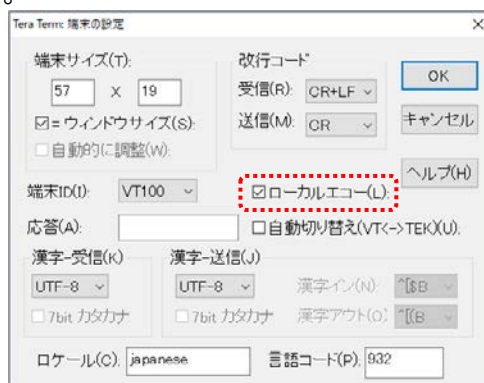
Tera Term: 端末の設定

×

端末サイズ(T):

57 x 19

☑= ウィンドウサイズ(S):

☐ 自動的に調整(W):

改行コード

受信(R): CR+LF

送信(M): CR

OK

キャンセル

ヘルプ(H)

端末ID(I): VT100

☑ ローカルエコー(L):

応答(A):

☐ 自動切り替え(VT<->TEK)(U):

漢字-受信(K)

UTF-8

☐ 7bit カタカナ

漢字-送信(J)

UTF-8

☐ 7bit カタカナ

漢字イン(N): ^[$B

漢字アウト(O): ^[(B

ロケール(C): japanese

言語コード(P): 932